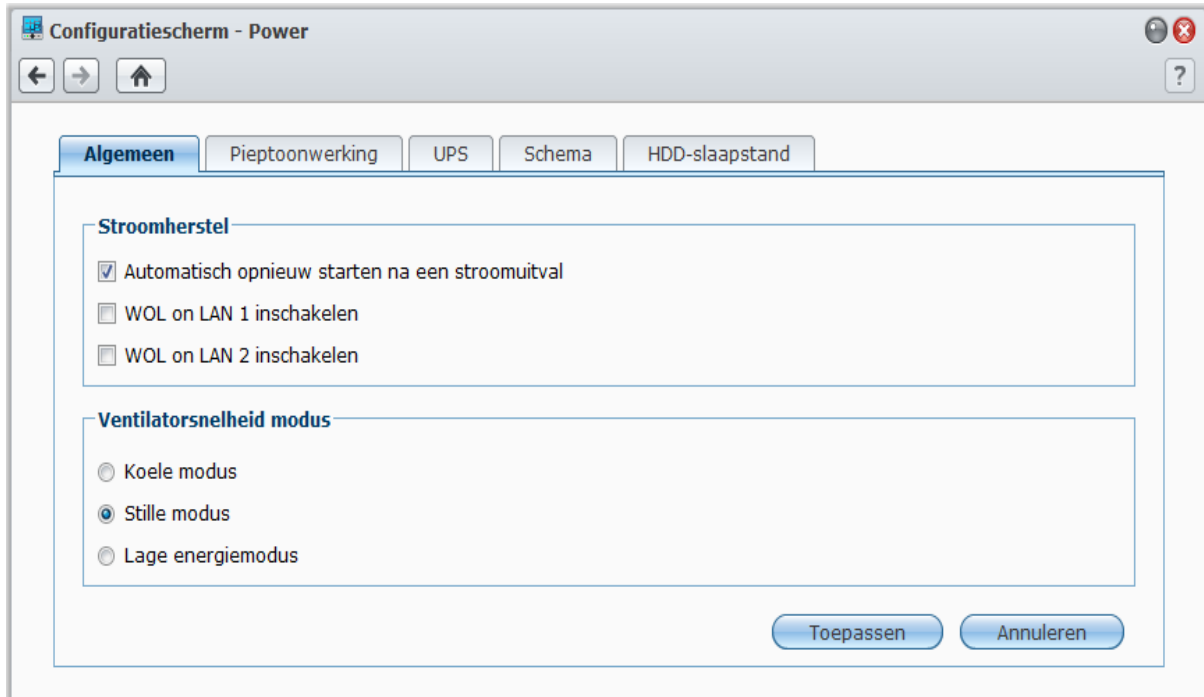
Configuratiescherm - Power

?

Algemeen | Pieptoonwerking | UPS | Schema | HDD-slaapstand

Stroomherstel

Automatisch opnieuw starten na een stroomuitval

WOL on LAN 1 inschakelen

WOL on LAN 2 inschakelen

Ventilatorsnelheid modus

Koele modus

Stille modus

Lage energiemodus

Toepassen | Annuleren